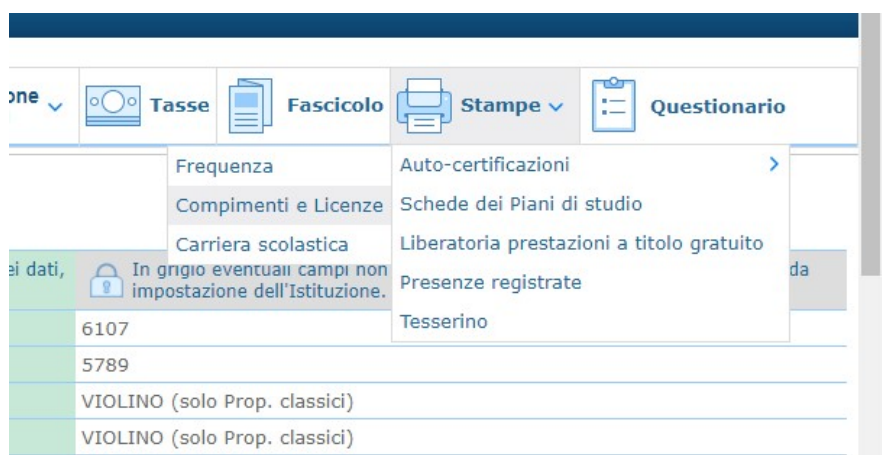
one ⌄ Tasse Fascicolo Stampe ⌄ Questionario

Frequenza
Compimenti e Licenze
Carriera scolastica

Auto-certificazioni ›
Schede dei Piani di studio
Liberatoria prestazioni a titolo gratuito
Presenze registrate
Tesserino

ei dati,
In grigio eventuali campi non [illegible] da impostazione dell'Istituzione.

6107
5789
VIOLINO (solo Prop. classici)
VIOLINO (solo Prop. classici)